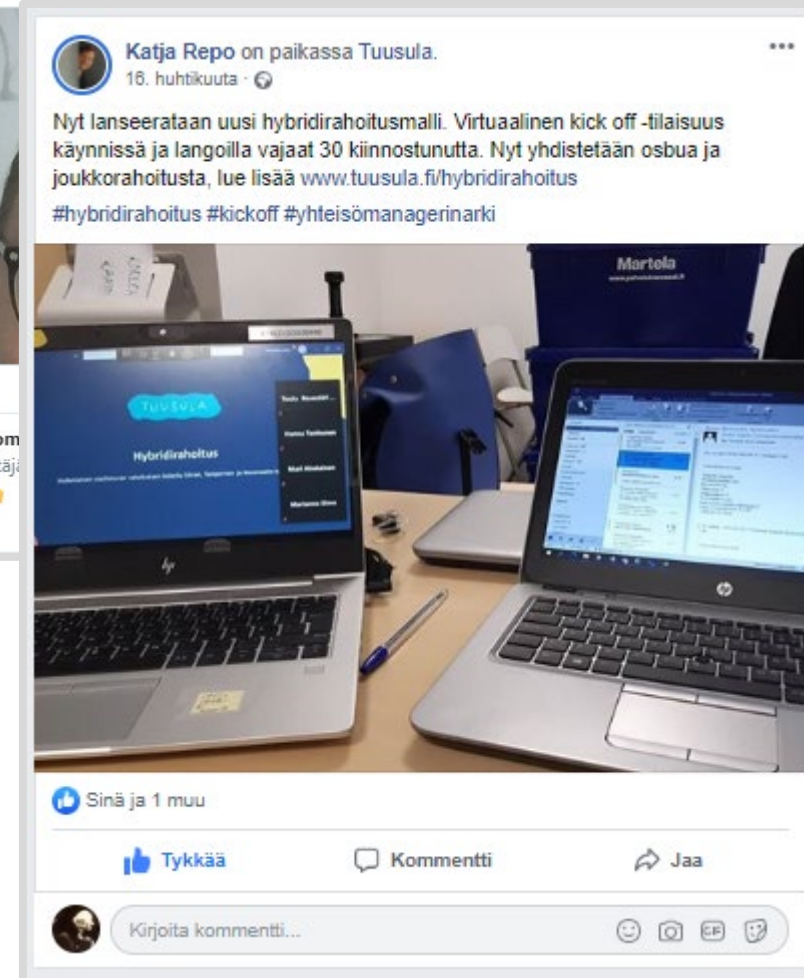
om
täjä

Katja Repo on paikassa Tuusula.
16. huhtikuuta ·

Nyt lanseerataan uusi hybridirahoitusmalli. Virtuaalinen kick off -tilaisuus käynnissä ja langoilla vajaat 30 kiinnostunutta. Nyt yhdistetään osbua ja joukkorahoitusta, lue lisää www.tuusula.fi/hybridirahoitus

#hybridirahoitus #kickoff #yhteisömanagerinarki

Martela

TUUSULA

Hybridirahoitus

Sinä ja 1 muu

Tykkää Kommentti Jaa

Kirjoita kommentti...